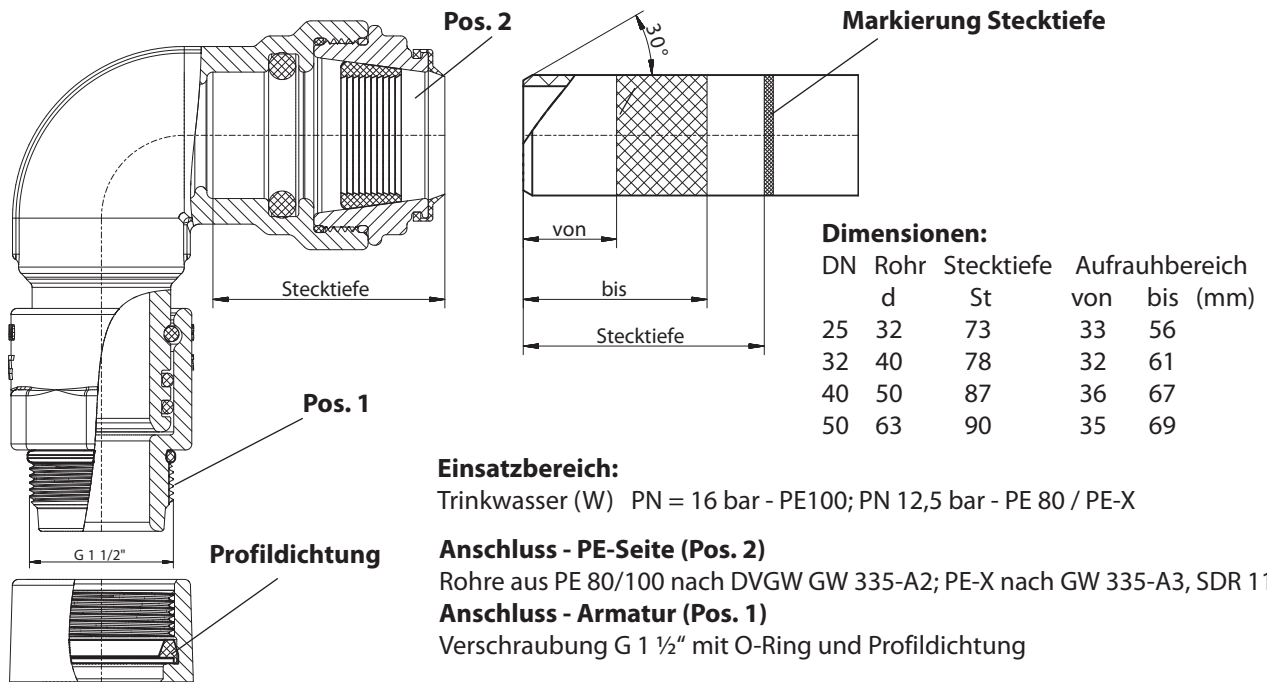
Pos. 2

30°

Markierung Stecktiefe

von

Stecktiefe

bis

Stecktiefe

Dimensionen:

| DN | Rohr d | Stecktiefe St | Aufrauhbereich von | bis (mm) |
|---|---|---|---|---|
| 25 | 32 | 73 | 33 | 56 |
| 32 | 40 | 78 | 32 | 61 |
| 40 | 50 | 87 | 36 | 67 |
| 50 | 63 | 90 | 35 | 69 |

Pos. 1

Einsatzbereich:
Trinkwasser (W) PN = 16 bar - PE100; PN 12,5 bar - PE 80 / PE-X

G 1 1/2"

Profildichtung

Anschluss - PE-Seite (Pos. 2)
Rohre aus PE 80/100 nach DVGW GW 335-A2; PE-X nach GW 335-A3, SDR 1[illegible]

Anschluss - Armatur (Pos. 1)
Verschraubung G 1 ½" mit O-Ring und Profildichtung